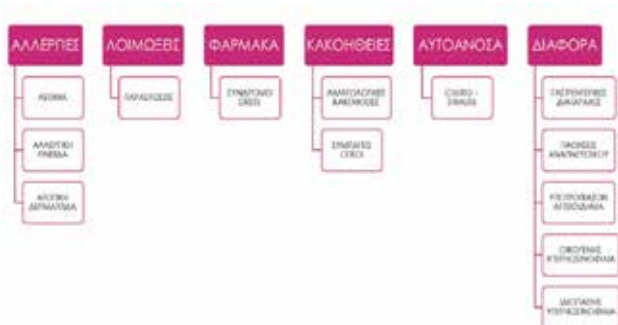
ΑΛΛΕΡΓΙΕΣ

ΑΣΘΜΑ

ΑΛΛΕΡΓΙΚΗ ΡΙΝΙΤΙΔΑ

ΑΤΟΠΙΚΗ ΔΕΡΜΑΤΙΤΙΔΑ

ΛΟΙΜΩΞΕΙΣ

ΠΑΡΑΣΙΤΩΣΕΙΣ

ΦΑΡΜΑΚΑ

ΣΥΝΔΡΟΜΟ DRESS

ΚΑΚΟΗΘΕΙΕΣ

ΑΙΜΑΤΟΛΟΓΙΚΕΣ ΚΑΚΟΗΘΕΙΕΣ

ΣΥΜΠΑΓΕΙΣ ΟΓΚΟΙ

ΑΥΤΟΑΝΟΣΙΑ

CHURG - STRAUSS

ΔΙΑΦΟΡΑ

ΓΑΣΤΡΕΝΤΕΡΙΚΕΣ ΔΙΑΤΑΡΑΧΕΣ

ΠΑΘΗΣΕΙΣ ΑΝΑΠΝΕΥΣΤΙΚΟΥ

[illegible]

ΟΙΚΟΓΕΝΗΣ ΥΠΕΡΗΩΣΙΝΟΦΙΛΙΑ

ΙΔΙΟΠΑΘΗΣ ΥΠΕΡΗΩΣΙΝΟΦΙΛΙΑ